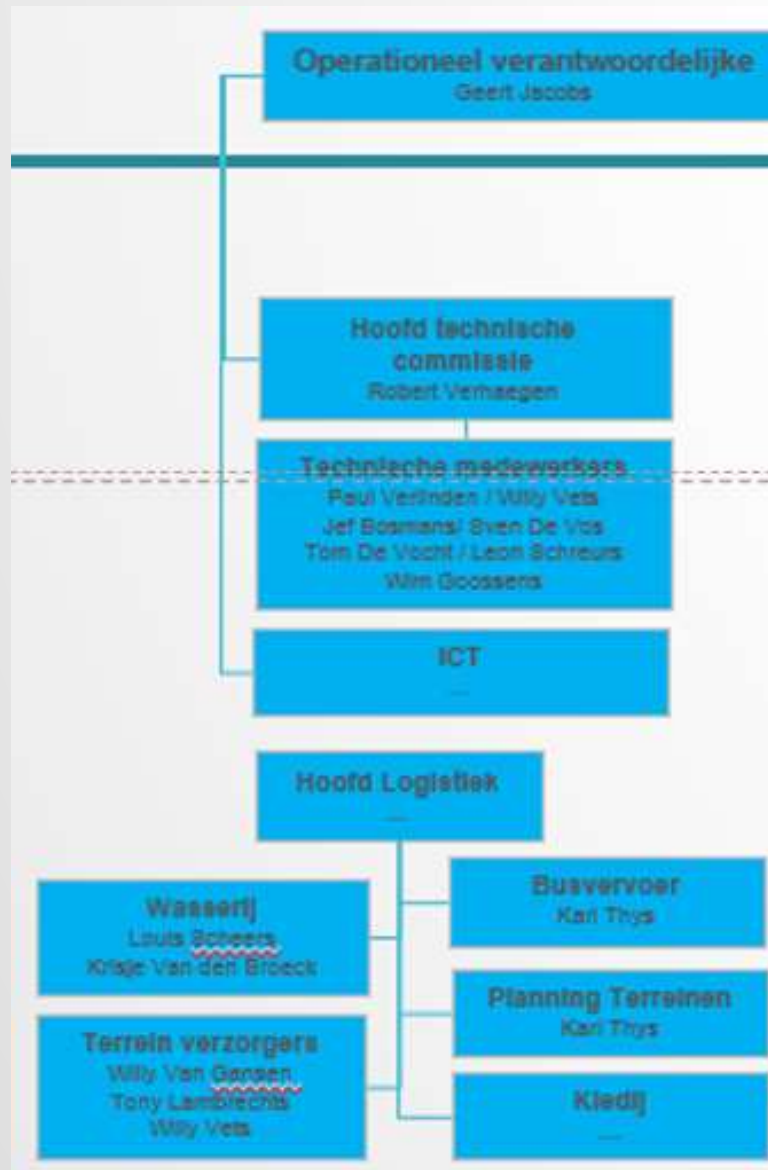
Operationeel verantwoordelijke
Geert Jacobs

Hoofd technische commissie
Robert Verhaegen

Technische medewerkers
Paul Verlinden / Willy Vets
Jef Bosmans/ Sven De Vos
Tom De Vocht / Leon Schreurs
Wim Goossens

ICT
—

Hoofd Logistiek
—

Wasserij
Louis Scheers
Krisje Van den Broeck

Terrein verzorgers
Willy Van Gansen
Tony Lambrechts
Willy Vets

Busvervoer
Karl Thys

Planning Terreinen
Karl Thys

Kledij
—